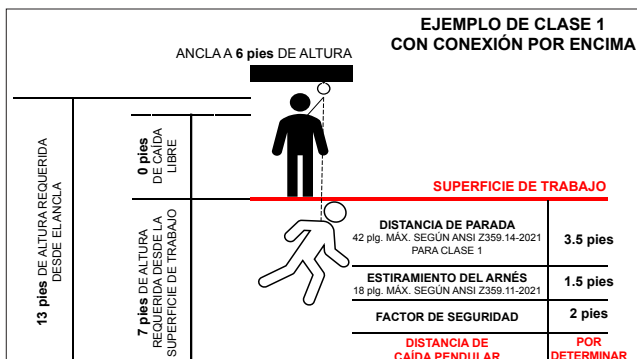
EJEMPLO DE CLASE 1
CON CONEXIÓN POR ENCIMA

ANCLA A **6 pies** DE ALTURA

13 pies DE ALTURA REQUERIDA DESDE EL ANCLA

0 pies DE CAÍDA LIBRE

SUPERFICIE DE TRABAJO

7 pies DE ALTURA REQUERIDA DESDE LA SUPERFICIE DE TRABAJO

| | |
|---|---|
| DISTANCIA DE PARADA 42 plg. MÁX. SEGÚN ANSI Z359.14-2021 PARA CLASE 1 | 3.5 pies |
| ESTIRAMIENTO DEL ARNÉS 18 plg. MÁX. SEGÚN ANSI Z359.11-2021 | 1.5 pies |
| FACTOR DE SEGURIDAD | 2 pies |
| DISTANCIA DE CAÍDA PENDULAR | POR DETERMINAR |